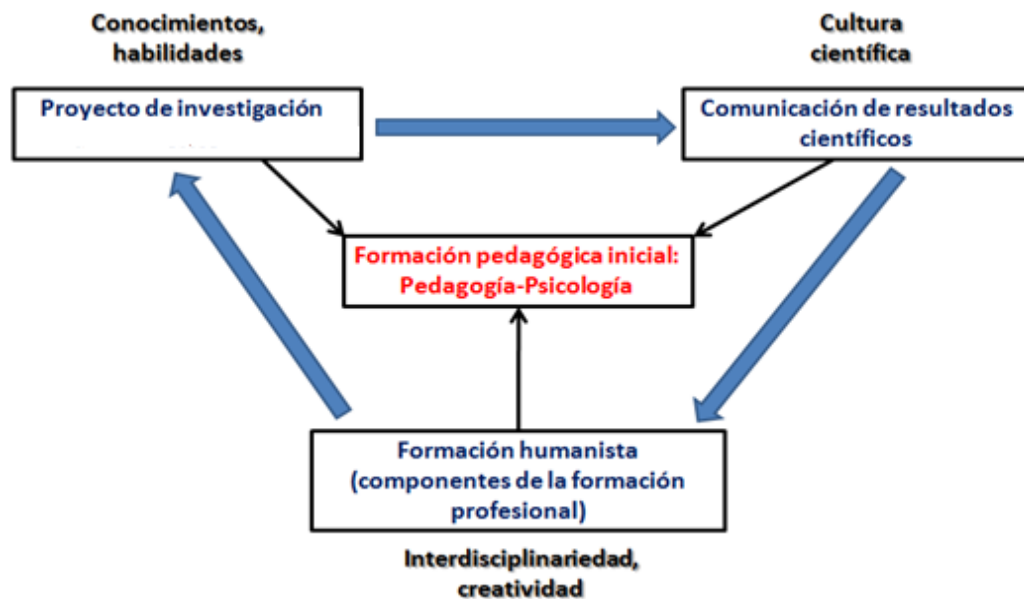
Conocimientos, habilidades

Cultura científica

Proyecto de investigación

Comunicación de resultados científicos

Formación pedagógica inicial: Pedagogía-Psicología

Formación humanista (componentes de la formación profesional)

Interdisciplinariedad, creatividad